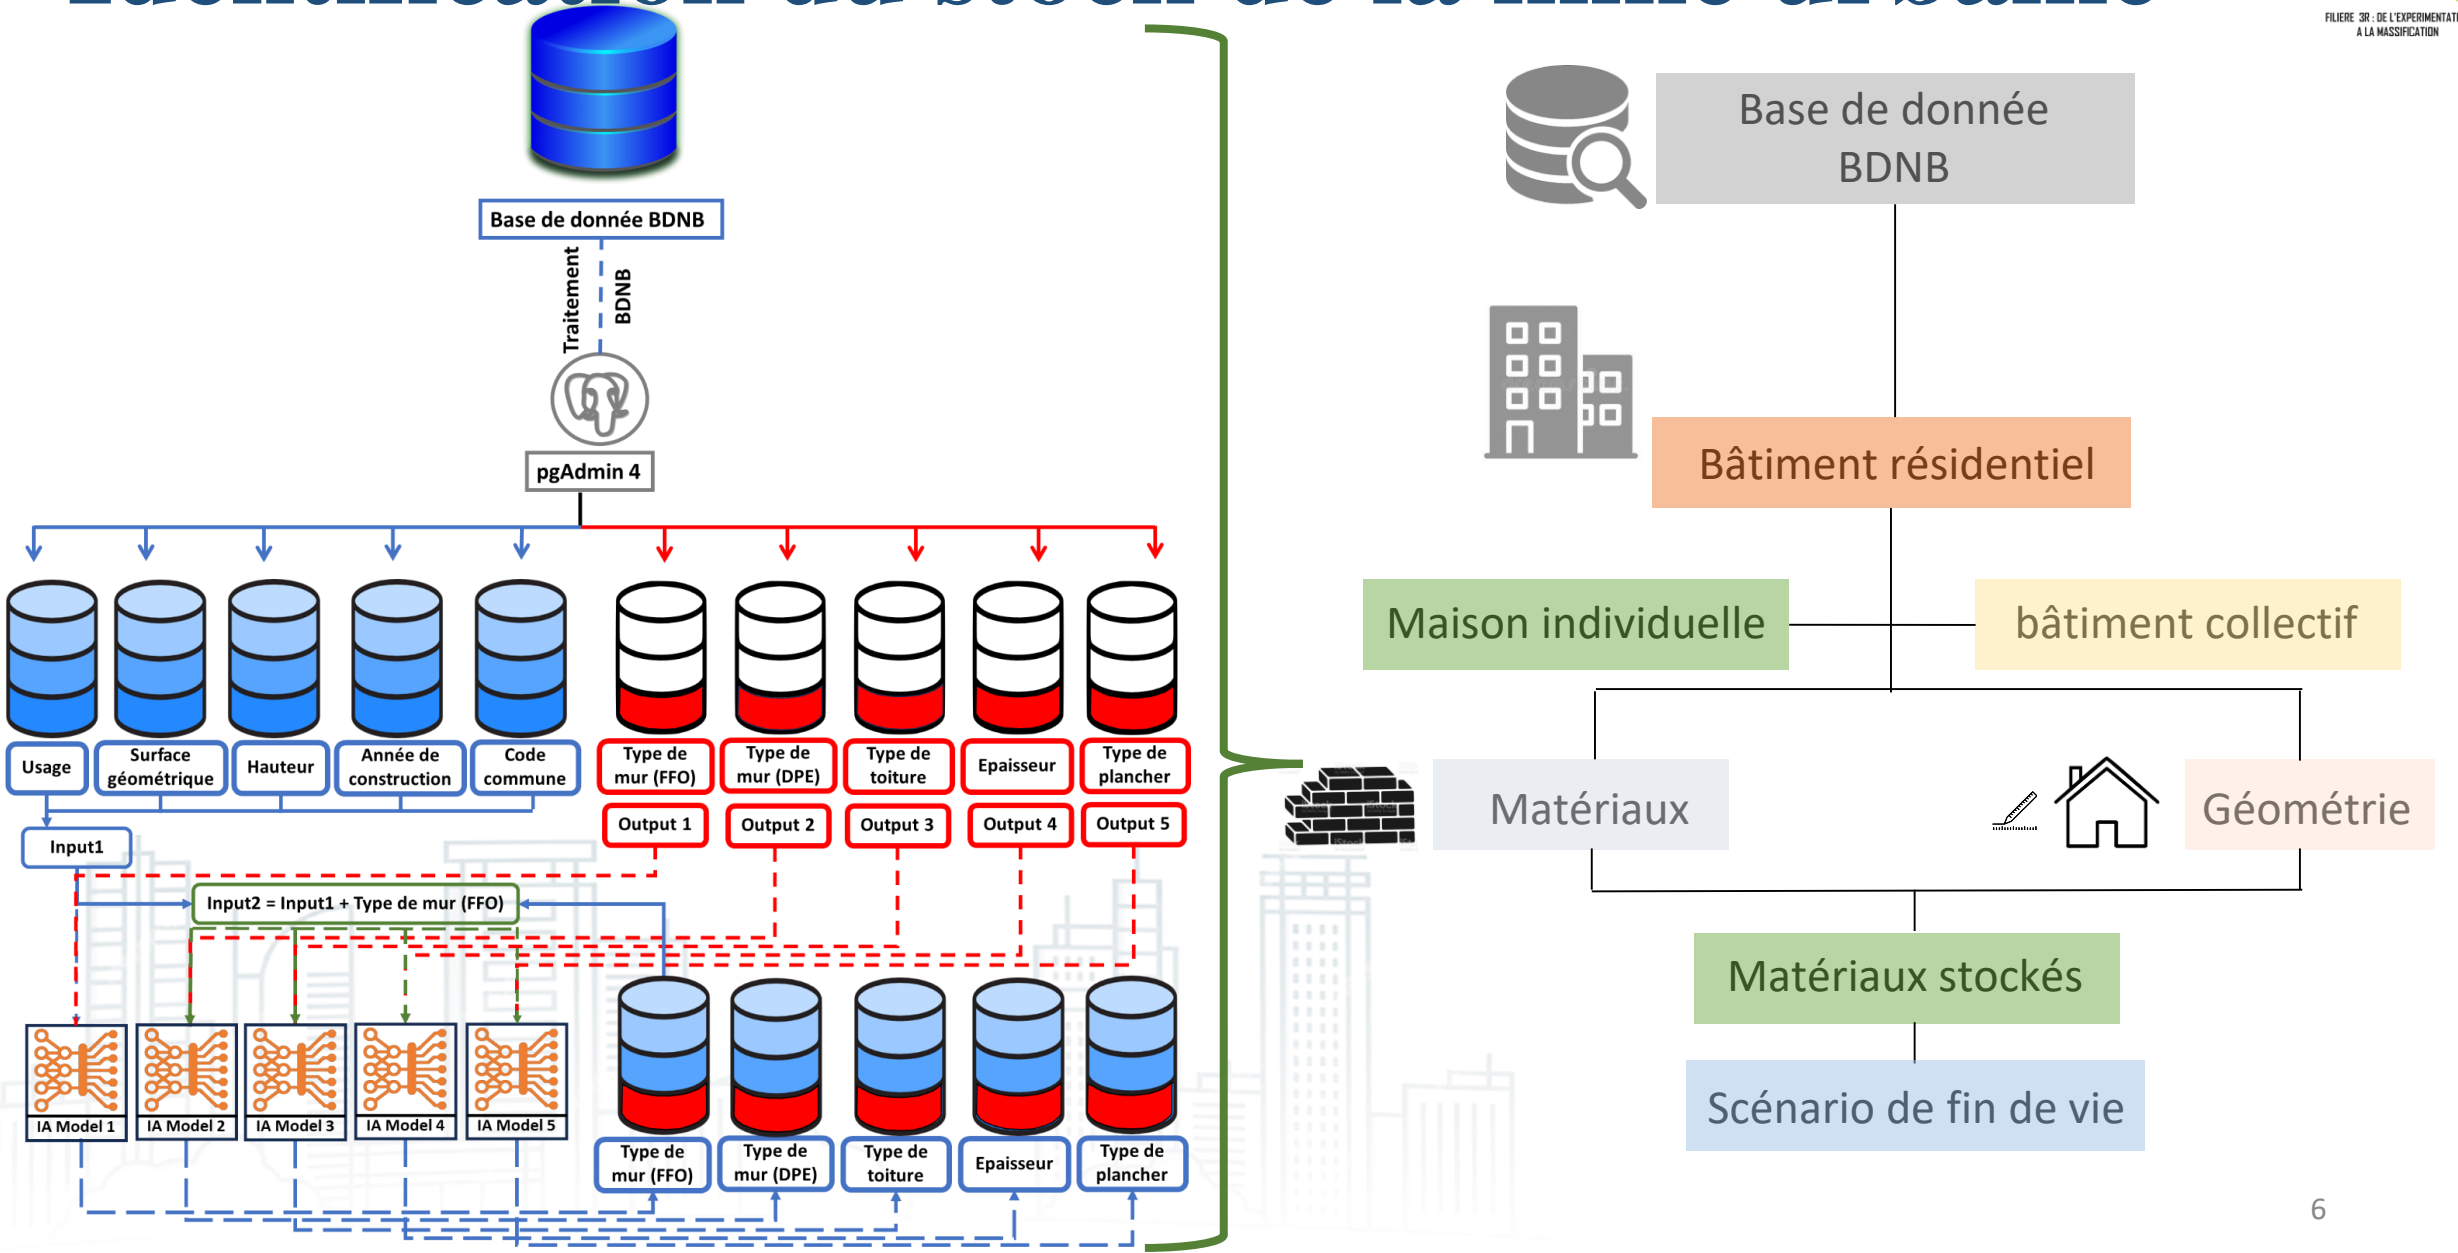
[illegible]

FILIERE 3R : DE L'EXPERIMENTATI A LA MASSIFICATION

Base de donnée BDNB

Traitement BDNB

pgAdmin 4

Usage

Surface géométrique

Hauteur

Année de construction

Code commune

Type de mur (FFO)

Type de mur (DPE)

Type de toiture

Epaisseur

Type de plancher

Output 1

Output 2

Output 3

Output 4

Output 5

Input1

Input2 = Input1 + Type de mur (FFO)

IA Model 1

IA Model 2

IA Model 3

IA Model 4

IA Model 5

Type de mur (FFO)

Type de mur (DPE)

Type de toiture

Epaisseur

Type de plancher

Base de donnée BDNB

Bâtiment résidentiel

Maison individuelle

bâtiment collectif

Matériaux

Géométrie

Matériaux stockés

Scénario de fin de vie

6